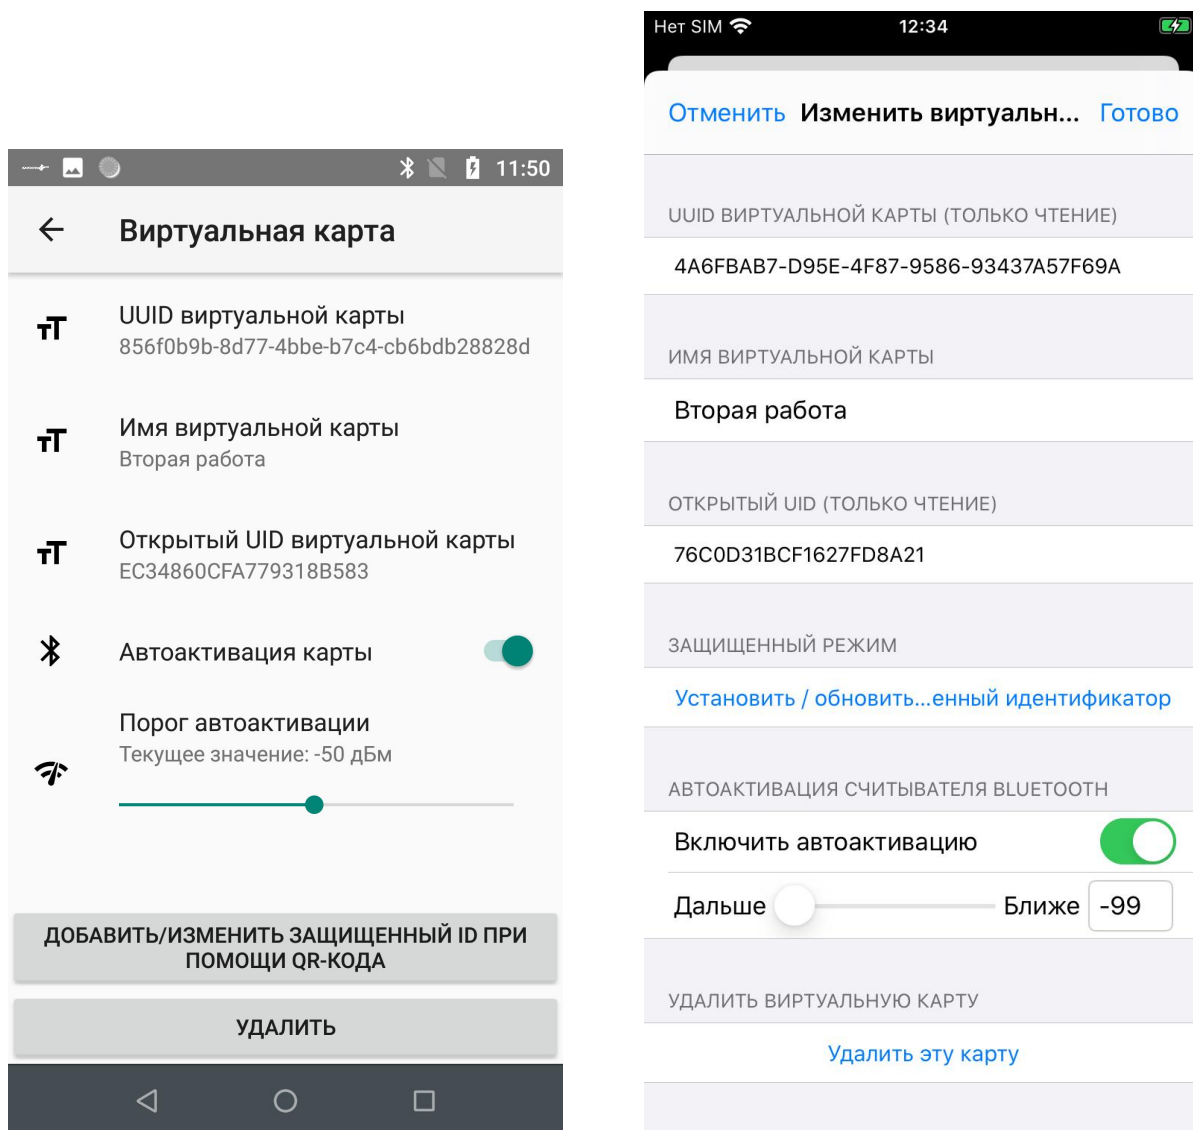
11:50

Виртуальная карта

UUID виртуальной карты
856f0b9b-8d77-4bbe-b7c4-cb6bdb28828d

Имя виртуальной карты
Вторая работа

Открытый UID виртуальной карты
EC34860CFA779318B583

Автоактивация карты

Порог автоактивации
Текущее значение: -50 дБм

ДОБАВИТЬ/ИЗМЕНИТЬ ЗАЩИЩЕННЫЙ ID ПРИ ПОМОЩИ QR-КОДА

УДАЛИТЬ

Нет SIM 12:34

Отменить Изменить виртуальн... Готово

UUID ВИРТУАЛЬНОЙ КАРТЫ (ТОЛЬКО ЧТЕНИЕ)
4A6FBAB7-D95E-4F87-9586-93437A57F69A

ИМЯ ВИРТУАЛЬНОЙ КАРТЫ
Вторая работа

ОТКРЫТЫЙ UID (ТОЛЬКО ЧТЕНИЕ)
76C0D31BCF1627FD8A21

ЗАЩИЩЕННЫЙ РЕЖИМ
Установить / обновить...енный идентификатор

АВТОАКТИВАЦИЯ СЧИТЫВАТЕЛЯ BLUETOOTH
Включить автоактивацию
Дальше Ближе -99

УДАЛИТЬ ВИРТУАЛЬНУЮ КАРТУ
Удалить эту карту